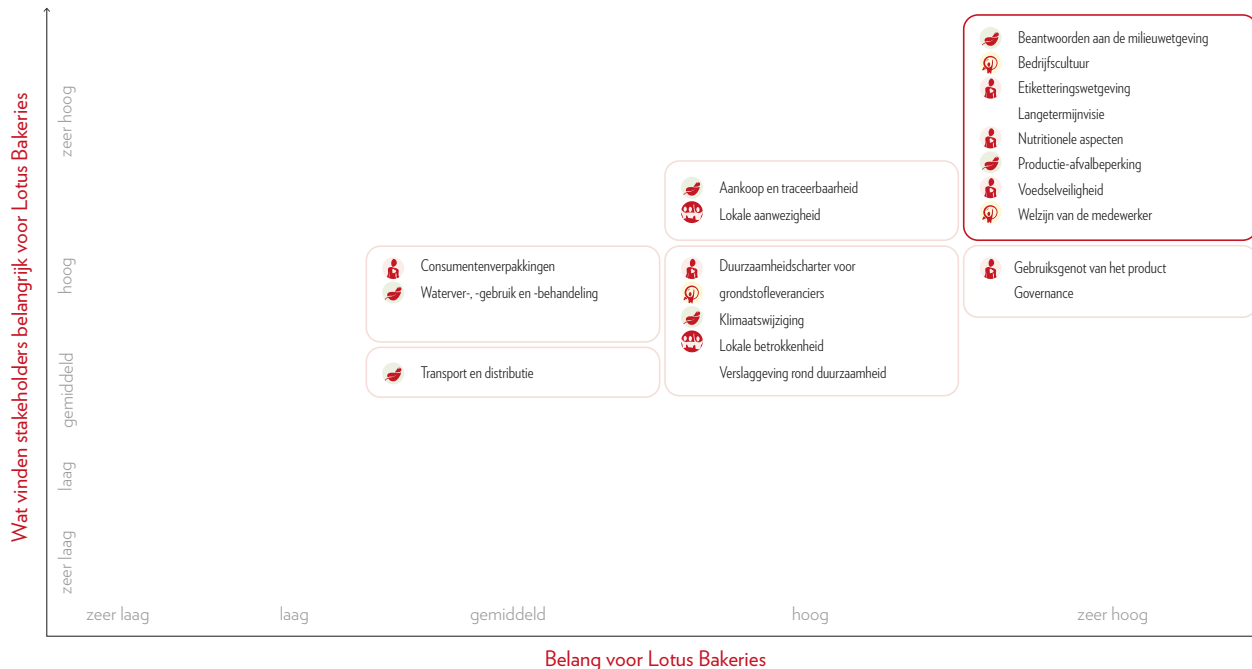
Wat vinden stakeholders belangrijk voor Lotus Bakeries

zeer hoog

hoog

gemiddeld

laag

zeer laag

Beantwoorden aan de milieuwetgeving
Bedrijfscultuur
Etiketteringswetgeving
Langetermijnvisie
Nutritionele aspecten
Productie-afvalbeperking
Voedselveiligheid
Welzijn van de medewerker

Aankoop en traceerbaarheid
Lokale aanwezigheid

Consumentenverpakkingen
Waterver-, -gebruik en -behandeling

Duurzaamheidscharter voor grondstofleveranciers
Klimaatswijziging
Lokale betrokkenheid
Verslaggeving rond duurzaamheid

Gebruiksgenot van het product
Governance

Transport en distributie

zeer laag

laag

gemiddeld

hoog

zeer hoog

Belang voor Lotus Bakeries